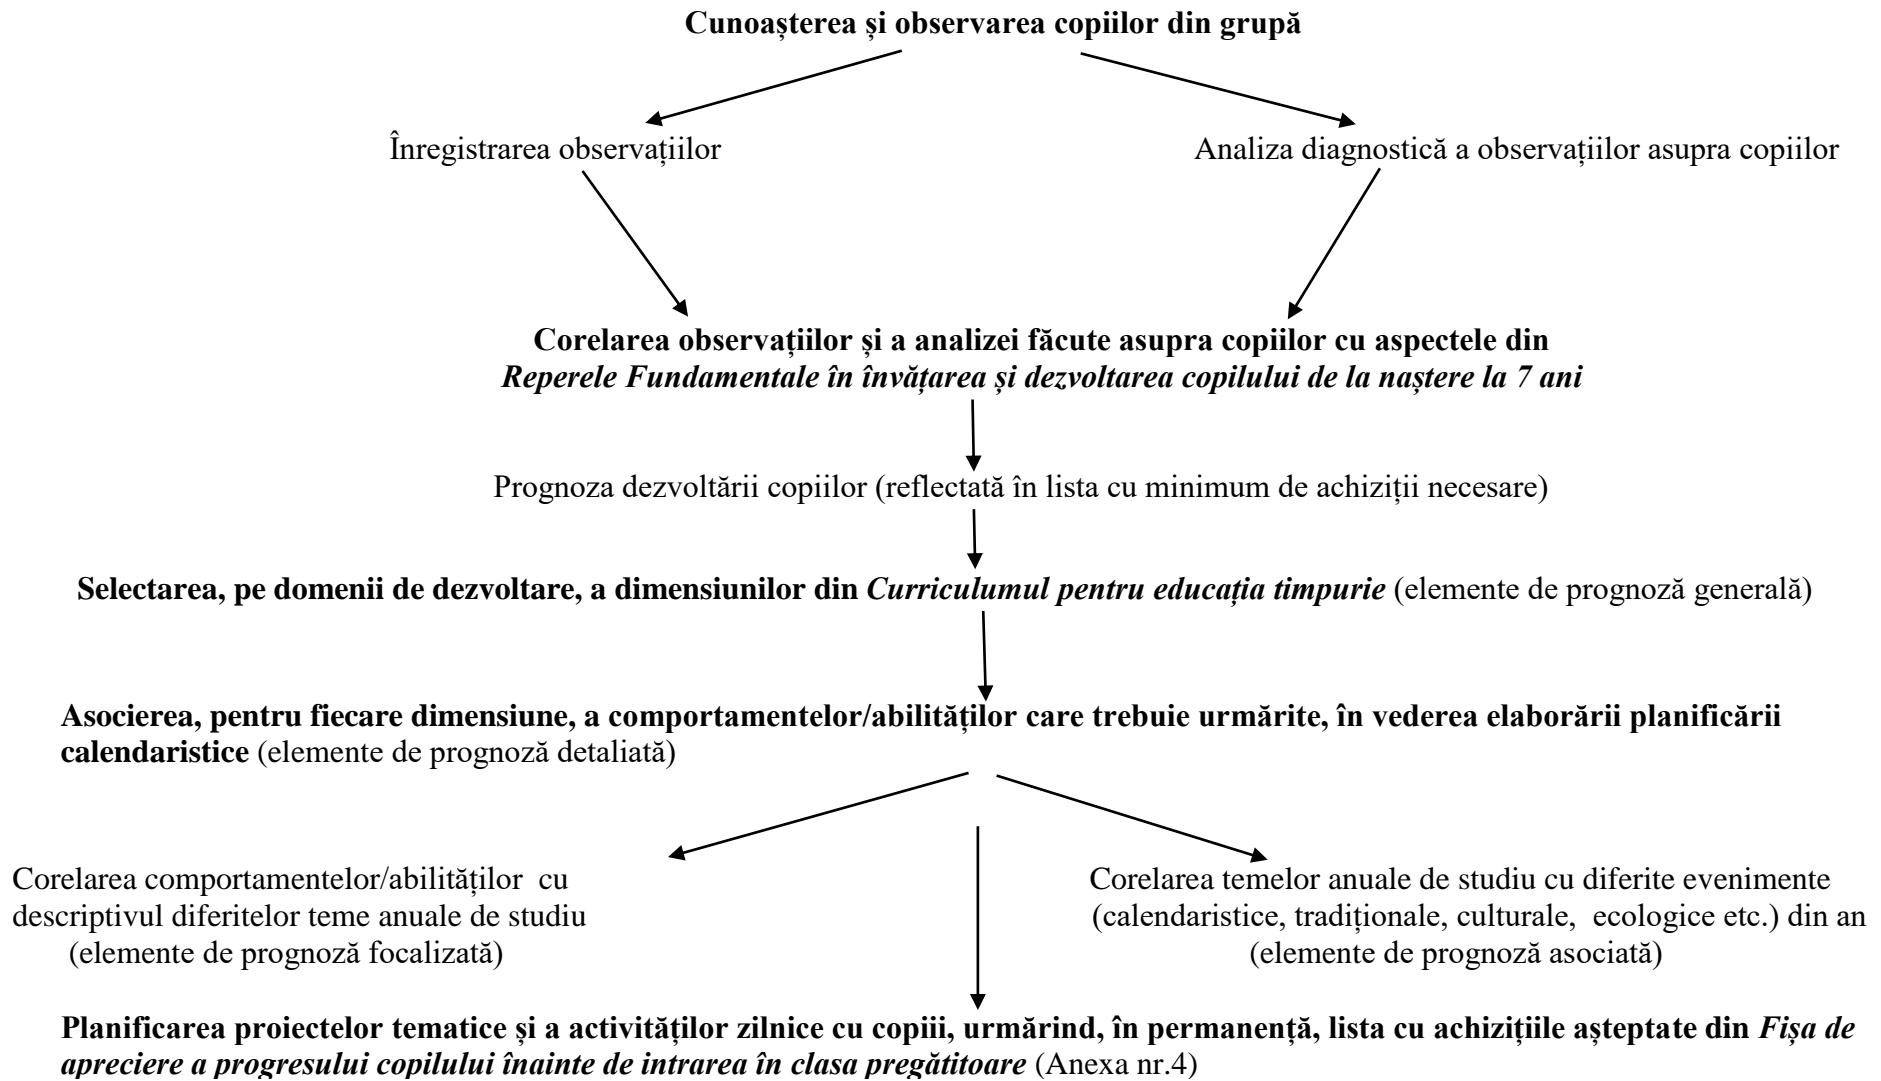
**Cunoașterea și observarea copiilor din grupă**

Înregistrarea observațiilor

Analiza diagnostică a observațiilor asupra copiilor

**Corelarea observațiilor și a analizei făcute asupra copiilor cu aspectele din *Reperele Fundamentale în învățarea și dezvoltarea copilului de la naștere la 7 ani***

Prognoza dezvoltării copiilor (reflectată în lista cu minimum de achiziții necesare)

**Selectarea, pe domenii de dezvoltare, a dimensiunilor din *Curriculumul pentru educația timpurie*** (elemente de prognoză generală)

**Asocierea, pentru fiecare dimensiune, a comportamentelor/abilităților care trebuie urmărite, în vederea elaborării planificării calendaristice** (elemente de prognoză detaliată)

Corelarea comportamentelor/abilităților cu descriptivul diferitelor teme anuale de studiu (elemente de prognoză focalizată)

Corelarea temelor anuale de studiu cu diferite evenimente (calendaristice, tradiționale, culturale, ecologice etc.) din an (elemente de prognoză asociată)

**Planificarea proiectelor tematice și a activităților zilnice cu copiii, urmărind, în permanență, lista cu achizițiile așteptate din *Fișa de apreciere a progresului copilului înainte de intrarea în clasa pregătitoare*** (Anexa nr.4)